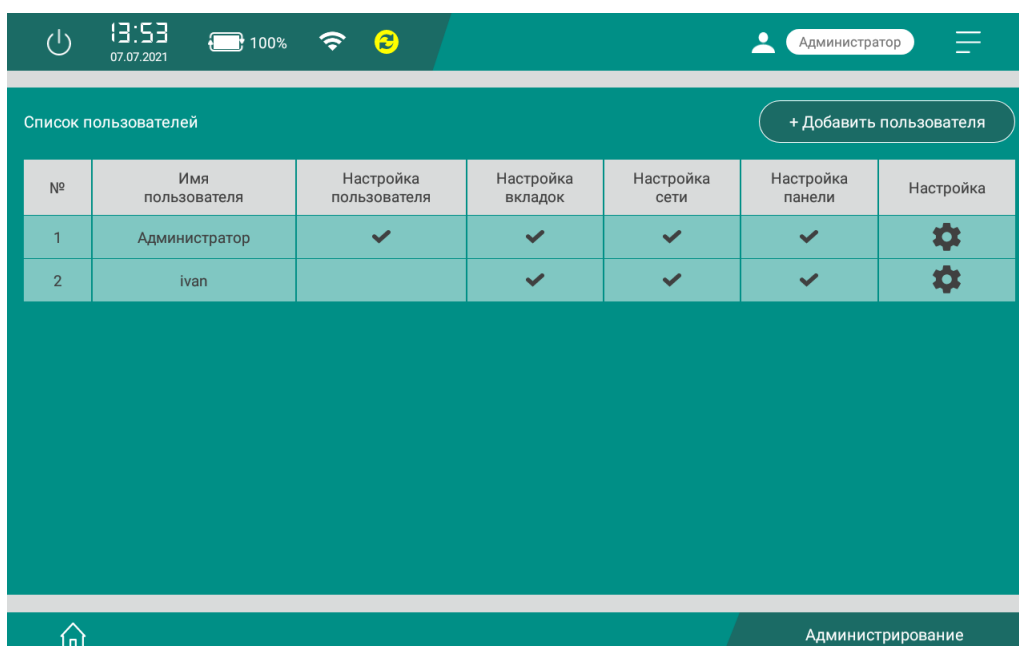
13:53
07.07.2021
100%
Администратор

Список пользователей
+ Добавить пользователя

| № | Имя пользователя | Настройка пользователя | Настройка вкладок | Настройка сети | Настройка панели | Настройка |
|---|---|---|---|---|---|---|
| 1 | Администратор | ✔ | ✔ | ✔ | ✔ | ⚙ |
| 2 | ivan | | ✔ | ✔ | ✔ | ⚙ |

Администрирование